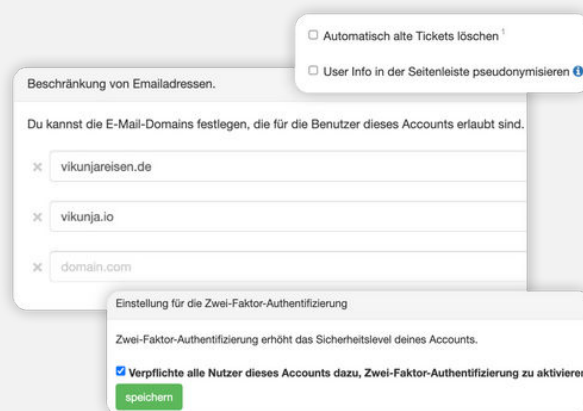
Automatisch alte Tickets löschen $^1$

User Info in der Seitenleiste pseudonymisieren

Beschränkung von Emailadressen.

Du kannst die E-Mail-Domains festlegen, die für die Benutzer dieses Accounts erlaubt sind.

× vikunjareisen.de

× vikunja.io

× domain.com

Einstellung für die Zwei-Faktor-Authentifizierung

Zwei-Faktor-Authentifizierung erhöht das Sicherheitslevel deines Accounts.

Verpflichte alle Nutzer dieses Accounts dazu, Zwei-Faktor-Authentifizierung zu aktivieren

speichern